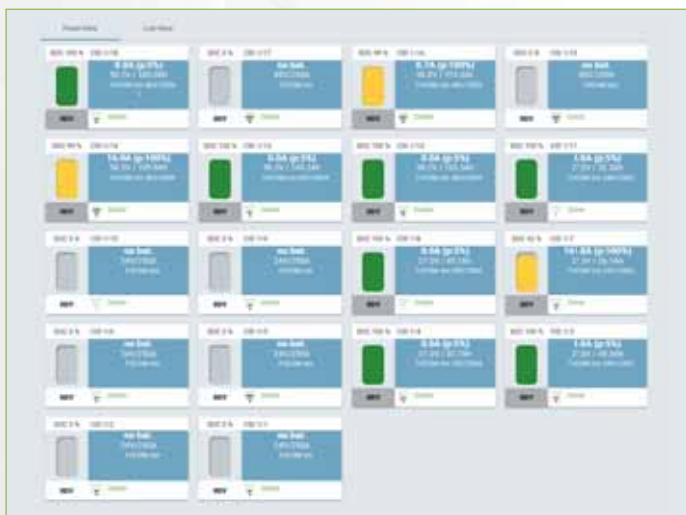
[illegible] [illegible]

SOC 100 % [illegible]
0.0A (p 0%)
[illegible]
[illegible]
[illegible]

SOC 0 % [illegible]
no bat.
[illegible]
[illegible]

SOC 99 % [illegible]
6.7A (p 100%)
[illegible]
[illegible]

SOC 0 % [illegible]
no bat.
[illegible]
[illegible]

SOC 99 % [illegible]
14.0A (p 100%)
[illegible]
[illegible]

SOC 100 % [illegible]
0.0A (p 0%)
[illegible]
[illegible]

SOC 100 % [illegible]
0.0A (p 0%)
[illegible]
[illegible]

SOC 100 % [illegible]
1.0A (p 0%)
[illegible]
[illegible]

SOC 0 % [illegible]
no bat.
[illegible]
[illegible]

SOC 0 % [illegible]
no bat.
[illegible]
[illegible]

SOC 100 % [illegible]
0.0A (p 0%)
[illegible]
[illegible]

SOC 92 % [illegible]
14.0A (p 100%)
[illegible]
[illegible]

SOC 0 % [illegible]
no bat.
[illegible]
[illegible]

SOC 0 % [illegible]
no bat.
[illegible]
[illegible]

SOC 100 % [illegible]
0.0A (p 0%)
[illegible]
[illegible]

SOC 100 % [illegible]
1.0A (p 0%)
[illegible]
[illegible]

SOC 0 % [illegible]
no bat.
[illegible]
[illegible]

SOC 0 % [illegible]
no bat.
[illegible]
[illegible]